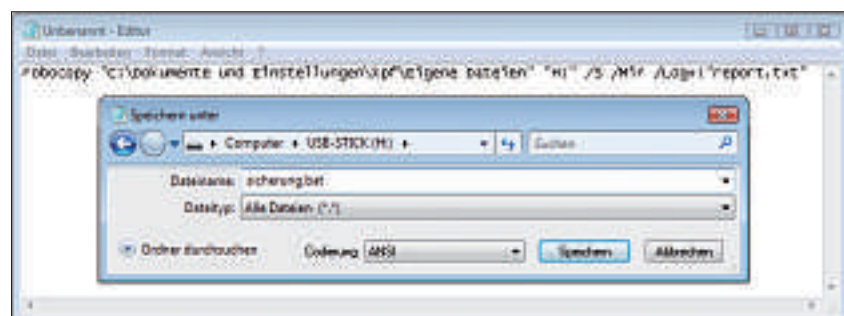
Unbenannt - Editor

Datei Bearbeiten Format Ansicht ?

robocopy "C:\Dokumente und Einstellungen\rpf\Eigene Dateien" "H:" /S /MIR /LOG+:"report.txt"

Speichern unter

Computer ▸ USB-STICK (H:) ▸

Suchen

Dateiname: sicherung.bat

Dateityp: Alle Dateien (*.*)

Ordner durchsuchen

Codierung: ANSI

Speichern

Abbrechen